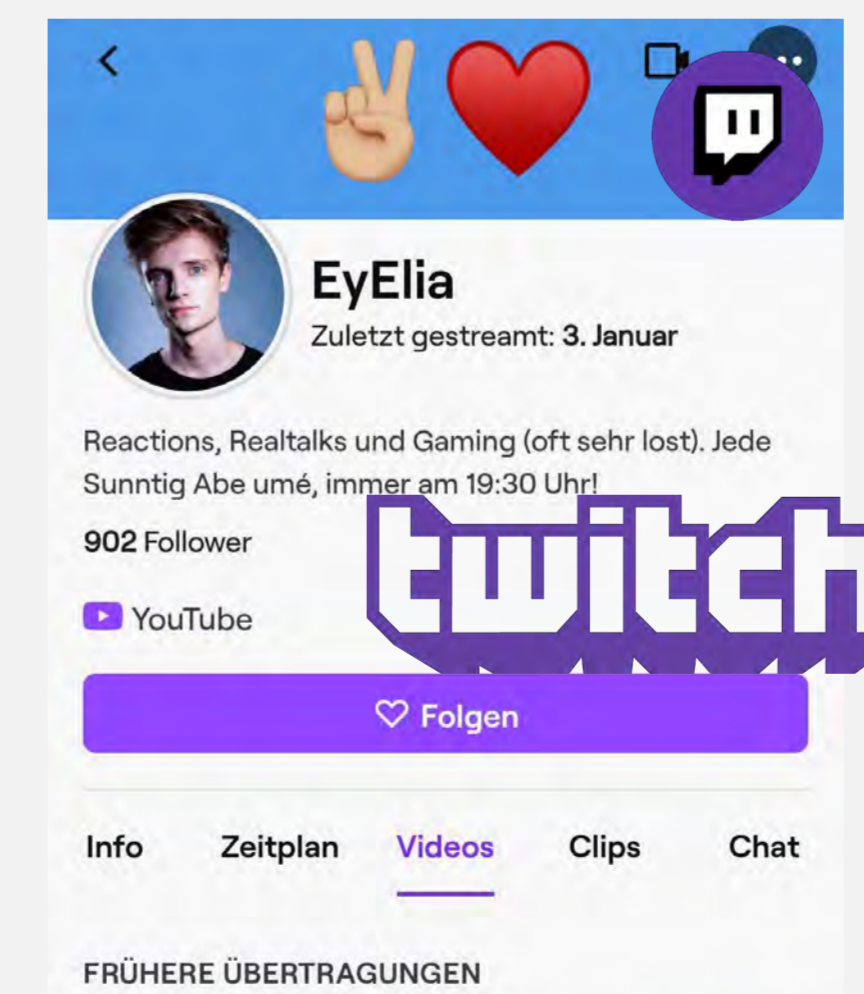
EyElia
Zuletzt gestreamt: 3. Januar

Reactions, Realtalks und Gaming (oft sehr lost). Jede Sunntig Abe umé, immer am 19:30 Uhr!

902 Follower

YouTube

twitch

Folgen

Info Zeitplan Videos Clips Chat

FRÜHERE ÜBERTRAGUNGEN